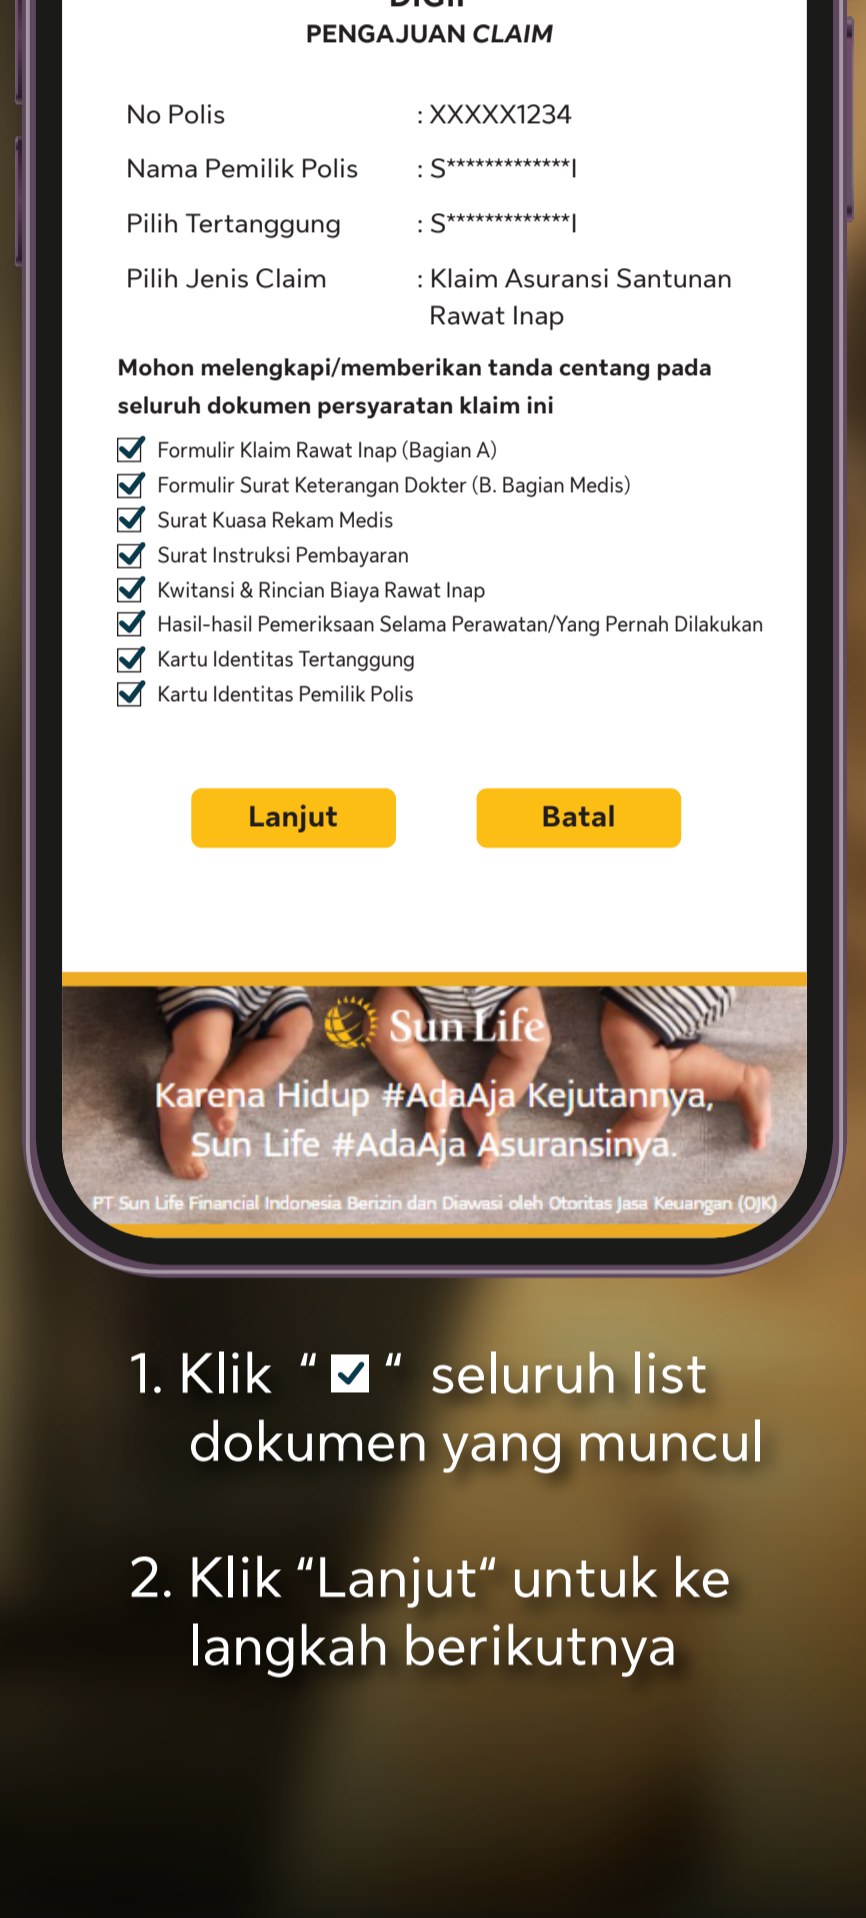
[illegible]
PENGAJUAN CLAIM

No Polis : XXXXX1234

Nama Pemilik Polis : S*************l

Pilih Tertanggung : S*************l

Pilih Jenis Claim : Klaim Asuransi Santunan Rawat Inap

Mohon melengkapi/memberikan tanda centang pada seluruh dokumen persyaratan klaim ini

Formulir Klaim Rawat Inap (Bagian A)
Formulir Surat Keterangan Dokter (B. Bagian Medis)
Surat Kuasa Rekam Medis
Surat Instruksi Pembayaran
Kwitansi & Rincian Biaya Rawat Inap
Hasil-hasil Pemeriksaan Selama Perawatan/Yang Pernah Dilakukan
Kartu Identitas Tertanggung
Kartu Identitas Pemilik Polis

Lanjut

Batal

Sun Life

Karena Hidup #AdaAja Kejutannya, Sun Life #AdaAja Asuransinya.

PT Sun Life Financial Indonesia Berizin dan Diawasi oleh Otoritas Jasa Keuangan (OJK)

1. Klik " ☑ " seluruh list dokumen yang muncul

2. Klik "Lanjut" untuk ke langkah berikutnya